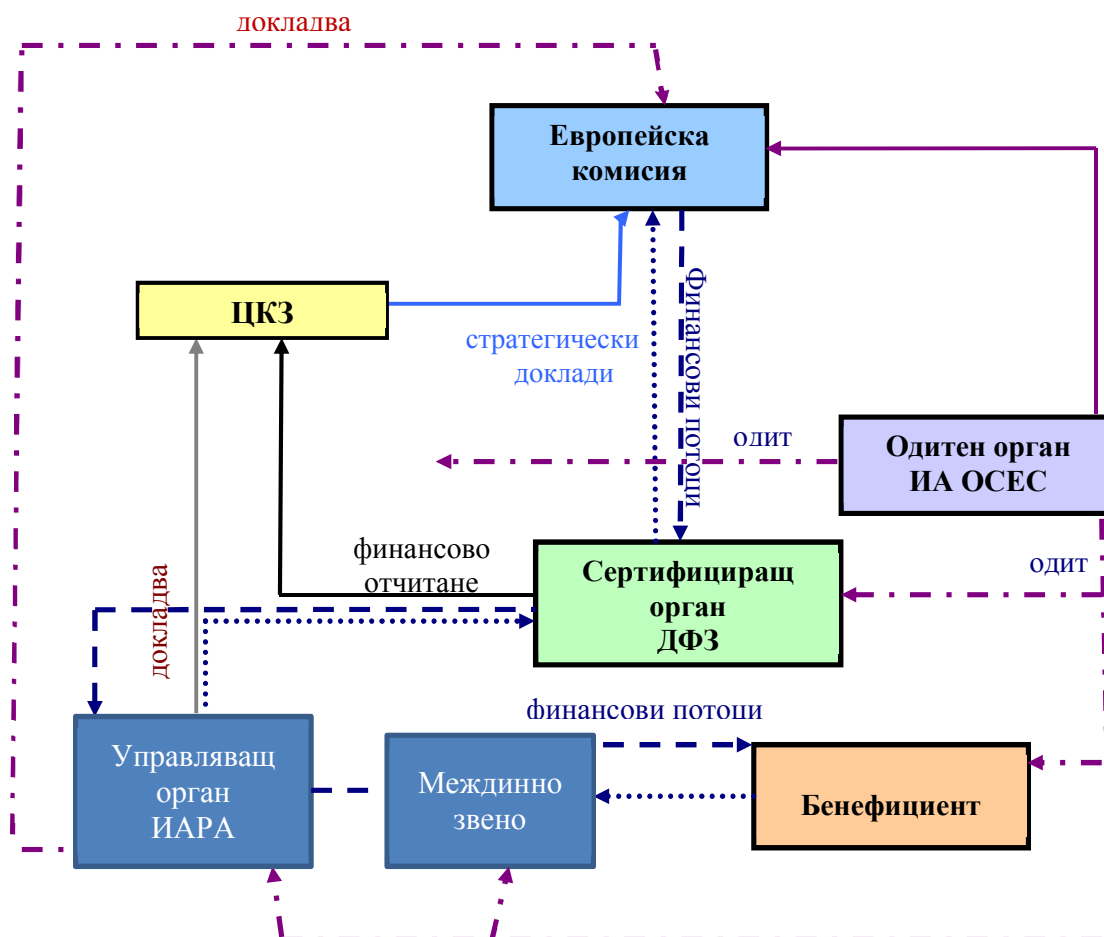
докладва

Европейска комисия

ЦКЗ

стратегически доклади

Финансови потоци

одит

Одитен орган ИА ОСЕС

финансово отчитане

докладва

Сертифициращ орган ДФЗ

одит

финансови потоци

Управляващ орган ИАРА

Междинно звено

Бенефициент